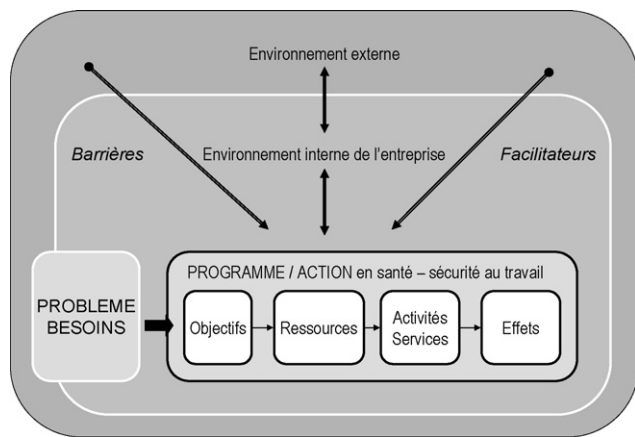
Environnement externe

Barrières

Environnement interne de l'entreprise

Facilitateurs

PROBLEME BESOINS

PROGRAMME / ACTION en santé – sécurité au travail

Objectifs

Ressources

Activités Services

Effets